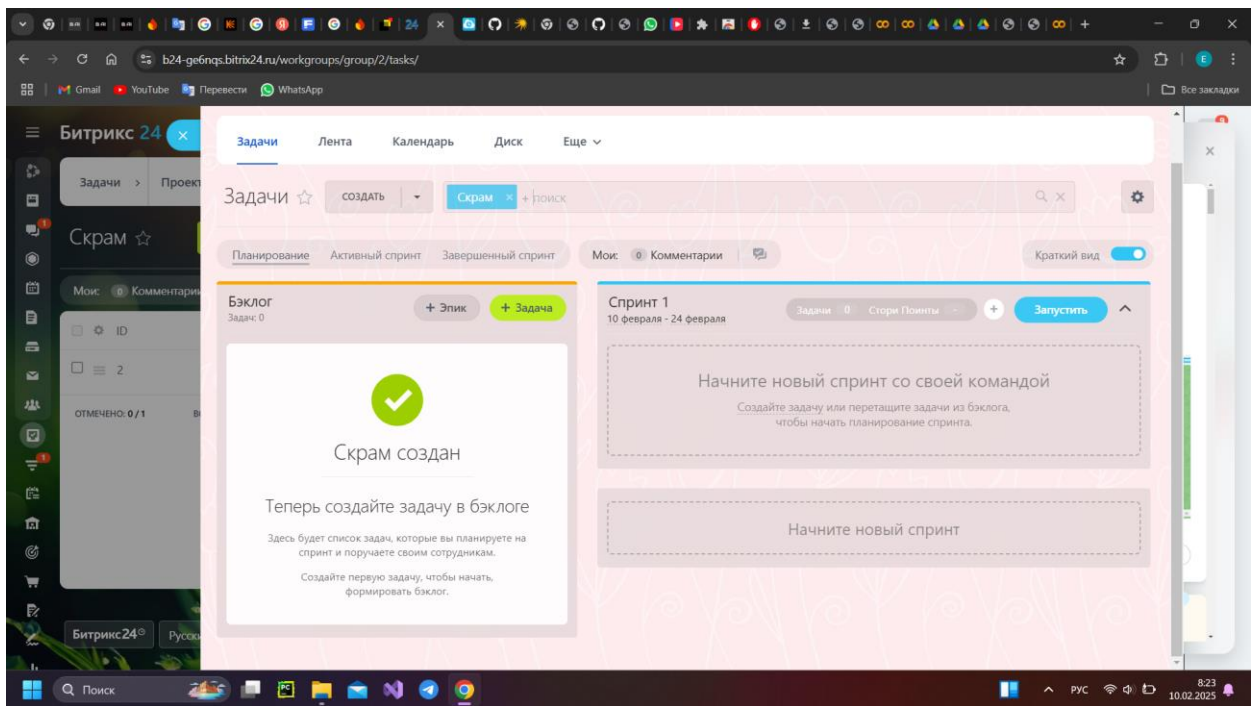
24

b24-ge6nqs.bitrix24.ru/workgroups/group/2/tasks/

Gmail YouTube Перевести WhatsApp

Все закладки

Битрикс 24

Задачи > Проект

Скрам ☆

Мои: 0 Комментарии

ID

2

ОТМЕЧЕНО: 0 / 1

Битрикс24© Русск

Задачи Лента Календарь Диск Еще

Задачи ☆ СОЗДАТЬ Скрам × + поиск

Планирование Активный спринт Завершенный спринт

Мои: 0 Комментарии

Краткий вид

Бэклог
Задач: 0

+ Эпик + Задача

Скрам создан

Теперь создайте задачу в бэклоге

Здесь будет список задач, которые вы планируете на спринт и поручаете своим сотрудникам.

Создайте первую задачу, чтобы начать, формировать бэклог.

Спринт 1
10 февраля - 24 февраля

Задачи 0 Стори Поинты -

Запустить

Начните новый спринт со своей командой

Создайте задачу или перетащите задачи из бэклога, чтобы начать планирование спринта.

Начните новый спринт

Поиск

РУС 8:23 10.02.2025